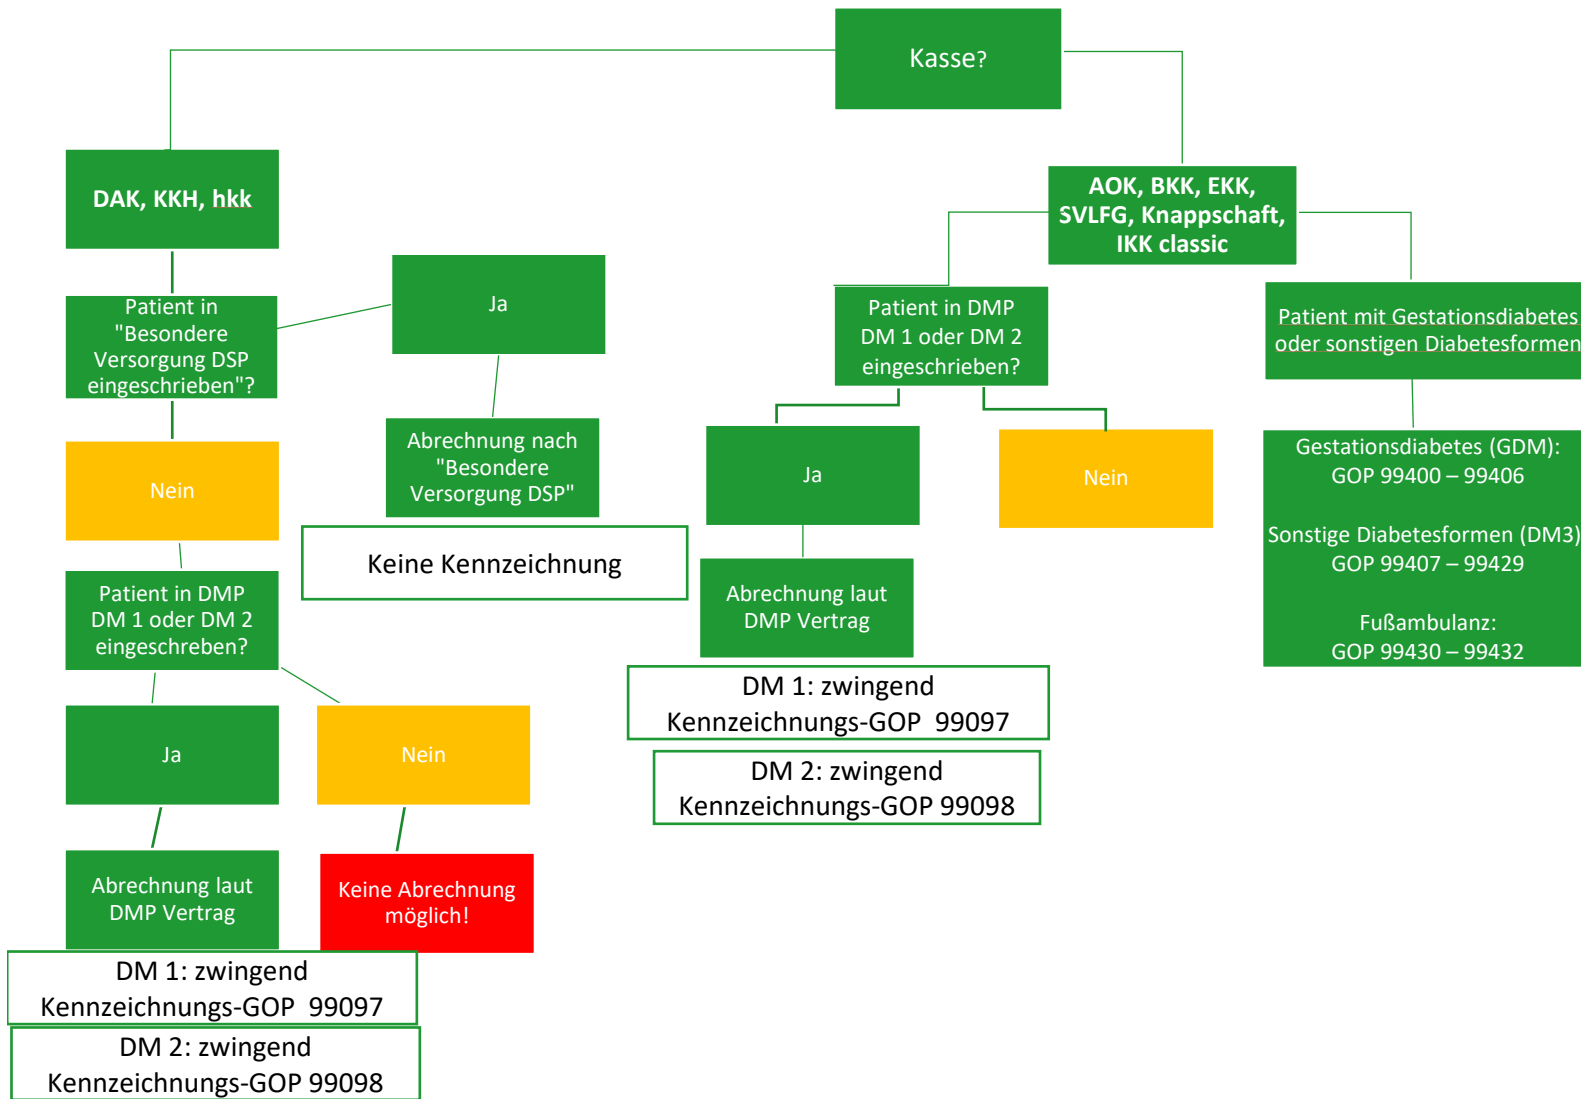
Kasse?

DAK, KKH, hkk

Patient in "Besondere Versorgung DSP eingeschrieben"?

Ja

Abrechnung nach "Besondere Versorgung DSP"

Keine Kennzeichnung

Nein

Patient in DMP DM 1 oder DM 2 eingeschreben?

Ja

Nein

Abrechnung laut DMP Vertrag

Keine Abrechnung möglich!

DM 1: zwingend Kennzeichnungs-GOP 99097

DM 2: zwingend Kennzeichnungs-GOP 99098

AOK, BKK, EKK, SVLFG, Knappschaft, IKK classic

Patient in DMP DM 1 oder DM 2 eingeschrieben?

Ja

Nein

Abrechnung laut DMP Vertrag

DM 1: zwingend Kennzeichnungs-GOP 99097

DM 2: zwingend Kennzeichnungs-GOP 99098

Patient mit Gestationsdiabetes oder sonstigen Diabetesformen

Gestationsdiabetes (GDM): GOP 99400 – 99406

Sonstige Diabetesformen (DM3) GOP 99407 – 99429

Fußambulanz: GOP 99430 – 99432